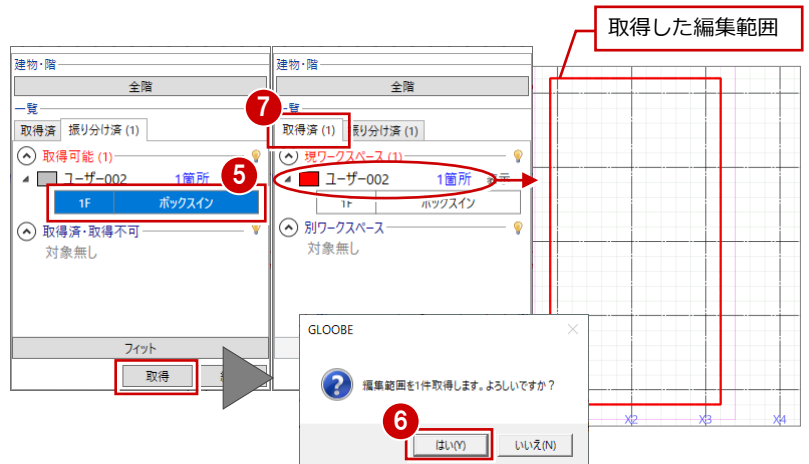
取得した編集範囲

建物・階
全階
一覧
取得済
振り分け済 (1)
取得可能 (1)
ユーザー002
1箇所
5
1F
ボックスイン
取得済・取得不可
対象無し
フィット
取得

建物・階
全階
7
一覧
取得済 (1)
振り分け済 (1)
現ワークスペース (1)
ユーザー002
1箇所
表示
1F
ボックスイン
別ワークスペース
対象無し

GLOOBE
編集範囲を1件取得します。よろしいですか？
6
はい(Y)
いいえ(N)

X2
X3
X4